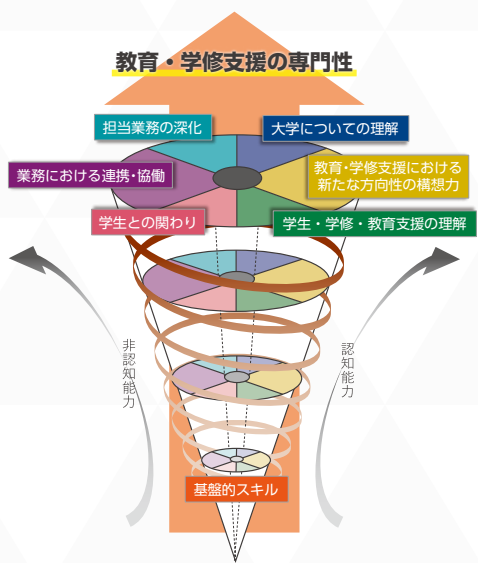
教育・学修支援の専門性

担当業務の深化

大学についての理解

業務における連携・協働

教育・学修支援における新たな方向性の構想力

学生との関わり

学生・学修・教育支援の理解

非認知能力

認知能力

基盤的スキル